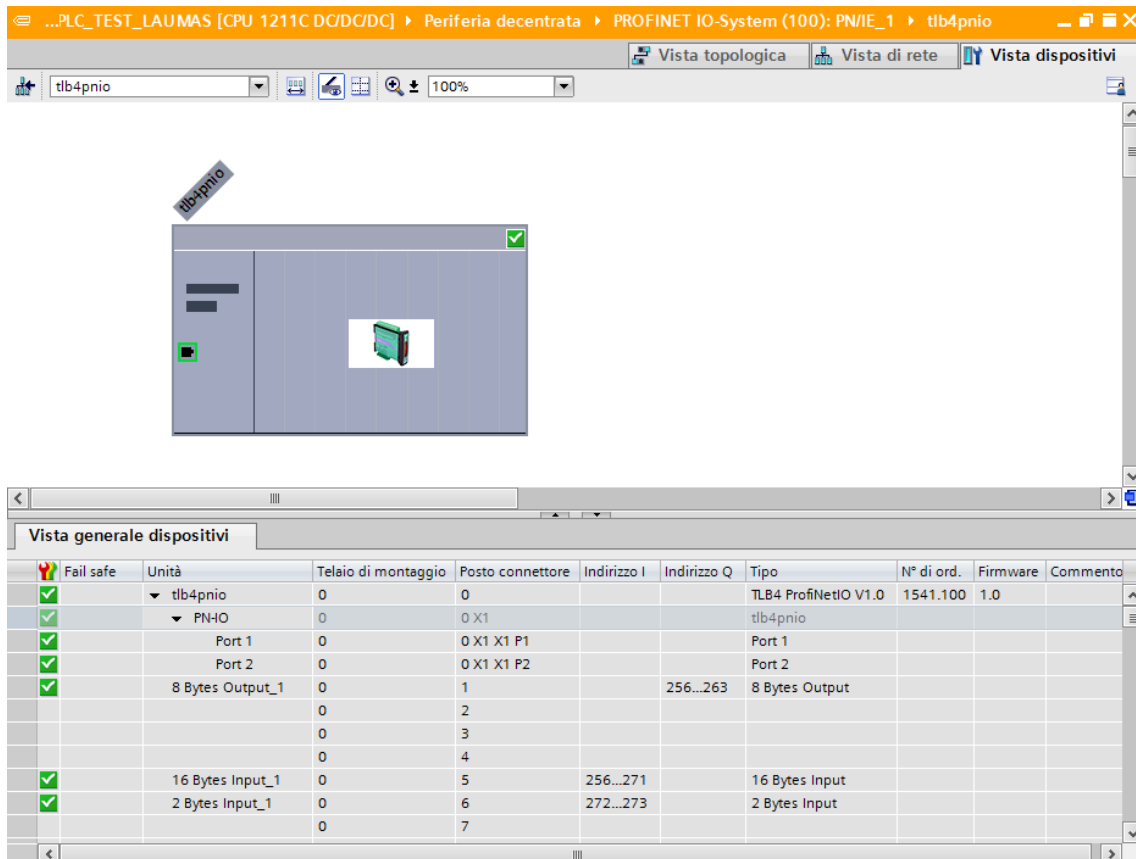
...PLC_TEST_LAUMAS [CPU 1211C DC/DC/DC] ▸ Periferia decentrata ▸ PROFINET IO-System (100): PN/IE_1 ▸ tlb4pnio

Vista topologica | Vista di rete | Vista dispositivi

tlb4pnio | 100%

tlb4pnio

Vista generale dispositivi

| | Fail safe | Unità | Telaio di montaggio | Posto connettore | Indirizzo I | Indirizzo Q | Tipo | N° di ord. | Firmware | Commento |
|---|---|---|---|---|---|---|---|---|---|---|
| | | tlb4pnio | 0 | 0 | | | TLB4 ProfiNetIO V1.0 | 1541.100 | 1.0 | |
| | | PN-IO | 0 | 0 X1 | | | tlb4pnio | | | |
| | | Port 1 | 0 | 0 X1 X1 P1 | | | Port 1 | | | |
| | | Port 2 | 0 | 0 X1 X1 P2 | | | Port 2 | | | |
| | | 8 Bytes Output_1 | 0 | 1 | | 256...263 | 8 Bytes Output | | | |
| | | | 0 | 2 | | | | | | |
| | | | 0 | 3 | | | | | | |
| | | | 0 | 4 | | | | | | |
| | | 16 Bytes Input_1 | 0 | 5 | 256...271 | | 16 Bytes Input | | | |
| | | 2 Bytes Input_1 | 0 | 6 | 272...273 | | 2 Bytes Input | | | |
| | | | 0 | 7 | | | | | | |